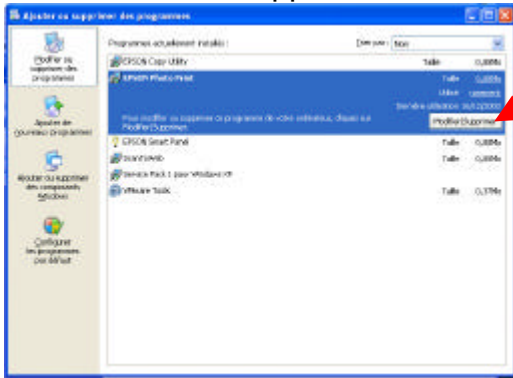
Ajouter ou supprimer des programmes

Modifier ou supprimer des programmes

Ajouter de nouveaux programmes

Ajouter ou supprimer des composants Windows

Configurer les programmes par défaut

Programmes actuellement installés :

Trier par : Nom

EPSON Copy Utility

Taille 0,00Mo

EPSON Photo Print

Taille 0,00Mo

Utilisé rarement

Dernière utilisation 26/12/2003

Pour modifier ou supprimer ce programme de votre ordinateur, cliquez sur Modifier/Supprimer.

Modifier/Supprimer

EPSON Smart Panel

Taille 0,00Mo

ScanToWeb

Taille 0,00Mo

Service Pack 1 pour Windows XP

VMware Tools

Taille 0,37Mo